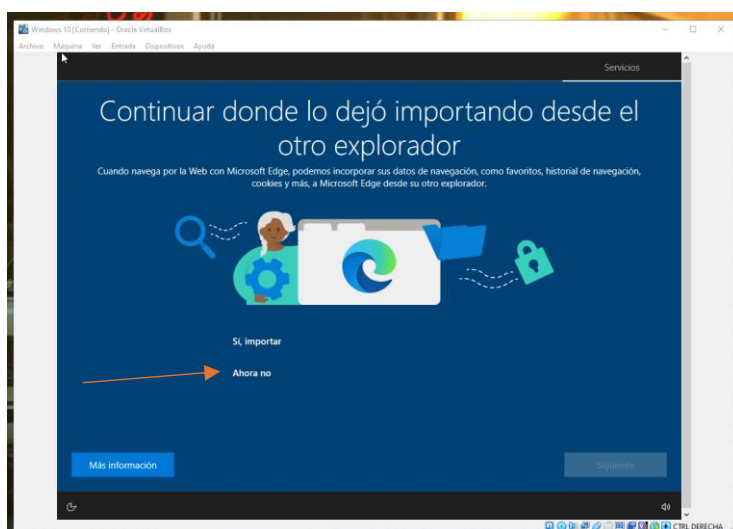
Windows 10 [Corriendo] - Oracle VirtualBox

Archivo Máquina Ver Entrada Dispositivos Ayuda

Servicios

Continuar donde lo dejó importando desde el otro explorador

Cuando navega por la Web con Microsoft Edge, podemos incorporar sus datos de navegación, como favoritos, historial de navegación, cookies y más, a Microsoft Edge desde su otro explorador.

Sí, importar

Ahora no

Más información

Siguiente

CTRL DERECHA